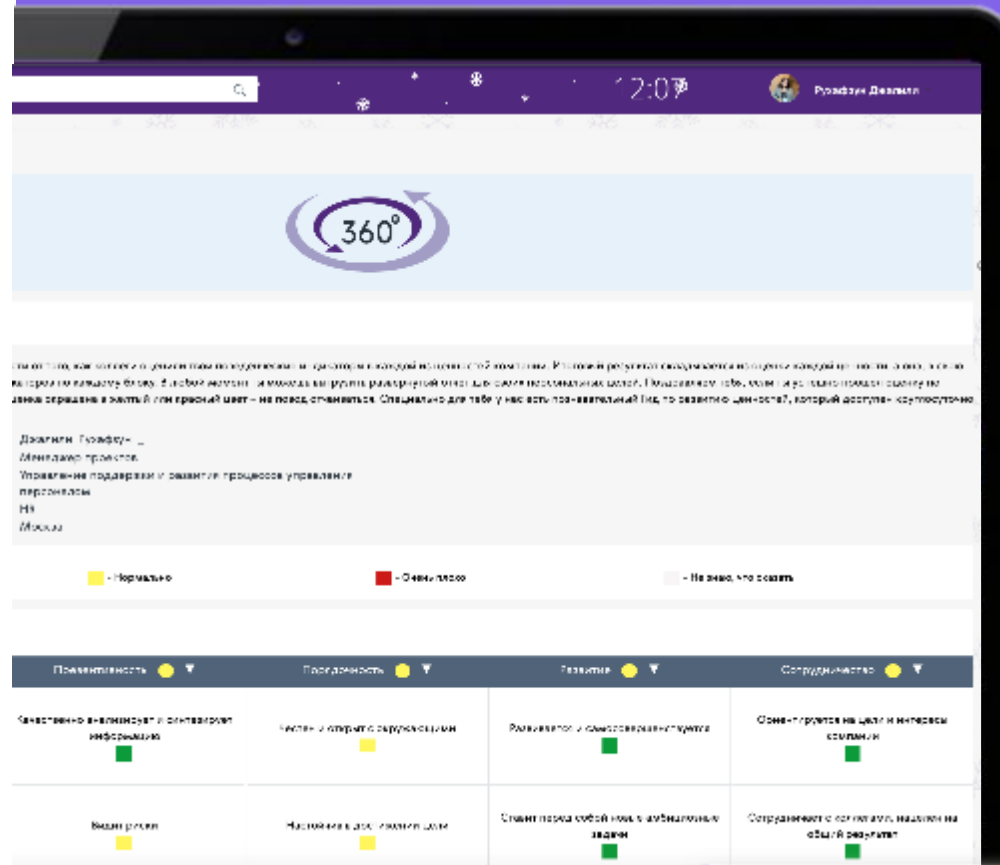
12:07

Рузафуан Джалилл

360°

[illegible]

Джалилл Рузафуан
Менеджер проектов
Управление поддержки и развития процессов управления персоналом
HR
Москва

- Нормально

- Очень плохо

- Не знаю, что сказать

| Проактивность | Порядочность | Развитие | Сотрудничество |
|---|---|---|---|
| Качественно анализирует и синтезирует информацию | Честен и открыт с окружающими | Развивается и самосовершенствуется | Ориентируется на цели и интересы компании |
| Видит риски | Настойчив в достижении цели | Ставит перед собой новые амбициозные задачи | Сотрудничает с коллегами, нацелен на общий результат |